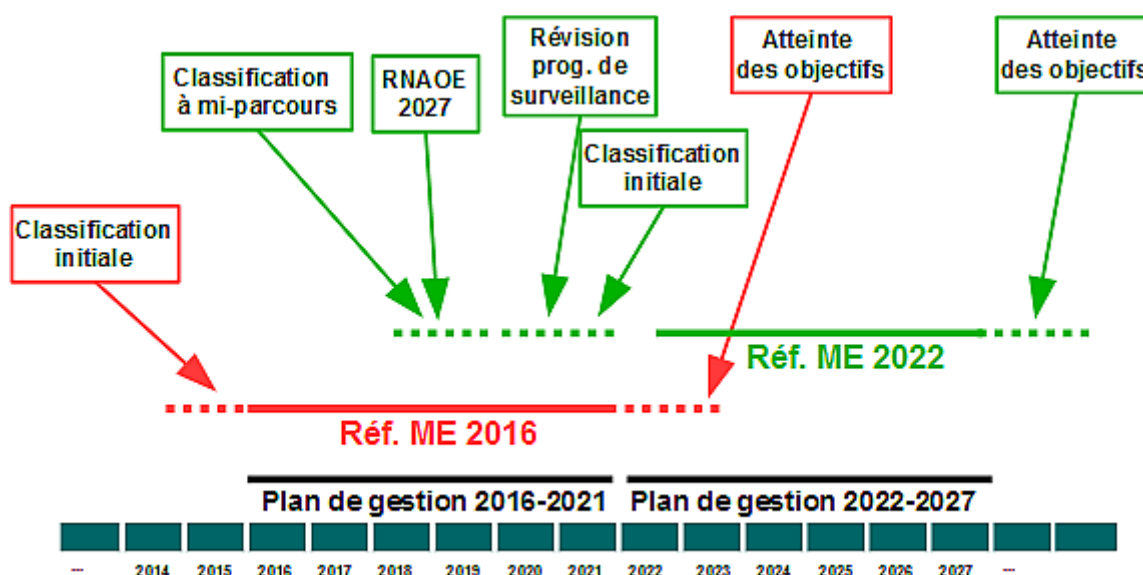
Classification à mi-parcours

RNAOE 2027

Révision prog. de surveillance

Atteinte des objectifs

Atteinte des objectifs

Classification initiale

Classification initiale

Réf. ME 2022

Réf. ME 2016

Plan de gestion 2016-2021

Plan de gestion 2022-2027

--- 2014 2015 2016 2017 2018 2019 2020 2021 2022 2023 2024 2025 2026 2027 ---